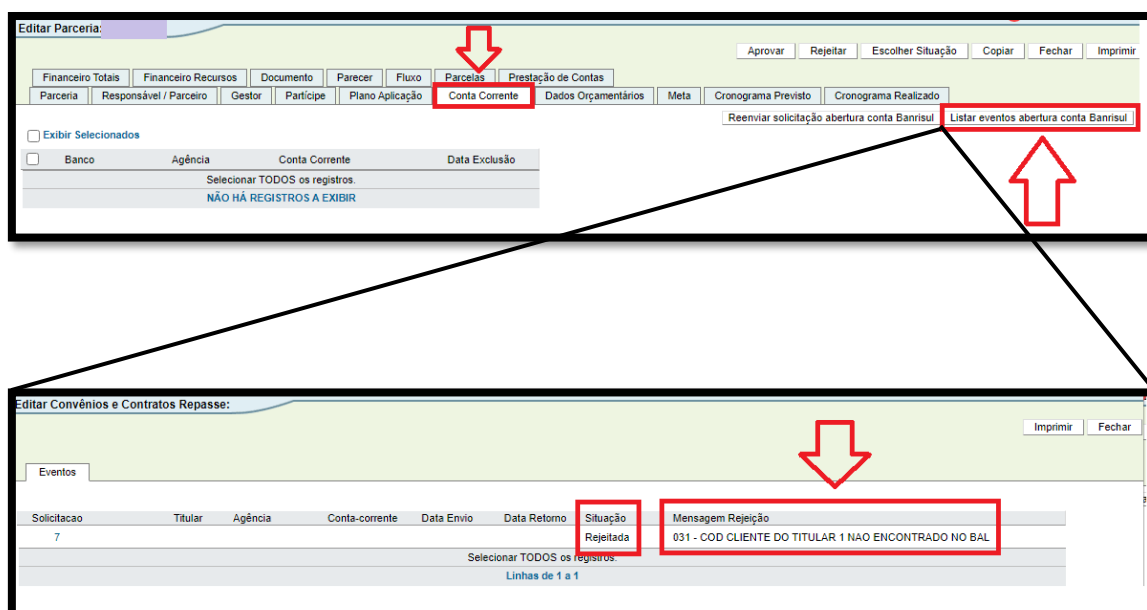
Editar Parceria:

Aprovar | Rejeitar | Escolher Situação | Copiar | Fechar | Imprimir

Financeiro Totais | Financeiro Recursos | Documento | Parecer | Fluxo | Parcelas | Prestação de Contas

Parceria | Responsável / Parceiro | Gestor | Partícipe | Plano Aplicação | Conta Corrente | Dados Orçamentários | Meta | Cronograma Previsto | Cronograma Realizado

Reenviar solicitação abertura conta Banrisul | Listar eventos abertura conta Banrisul

Exibir Selecionados

| | Banco | Agência | Conta Corrente | Data Exclusão |
|---|---|---|---|---|
| Selecionar TODOS os registros. | | | | |
| NÃO HÁ REGISTROS A EXIBIR | | | | |

Editar Convênios e Contratos Repasse:

Imprimir | Fechar

Eventos

| Solicitacao | Titular | Agência | Conta-corrente | Data Envio | Data Retorno | Situação | Mensagem Rejeição |
|---|---|---|---|---|---|---|---|
| 7 | | | | | | Rejeitada | 031 - COD CLIENTE DO TITULAR 1 NAO ENCONTRADO NO BAL |

Selecionar TODOS os registros.

Linhas de 1 a 1